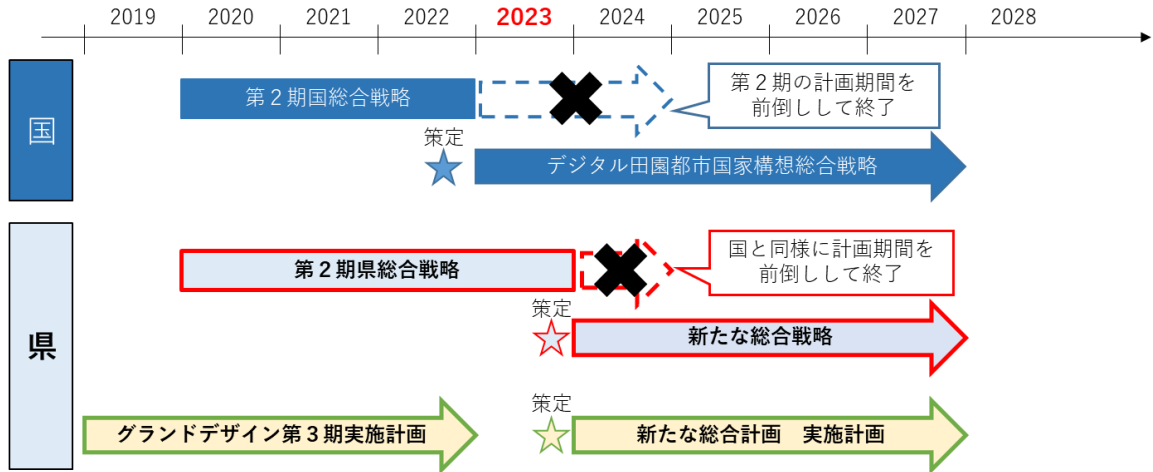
2019 2020 2021 2022 2023 2024 2025 2026 2027 2028

国

第２期国総合戦略

第２期の計画期間を前倒しして終了

策定

デジタル田園都市国家構想総合戦略

県

第２期県総合戦略

国と同様に計画期間を前倒しして終了

策定

新たな総合戦略

策定

グランドデザイン第３期実施計画

新たな総合計画　実施計画